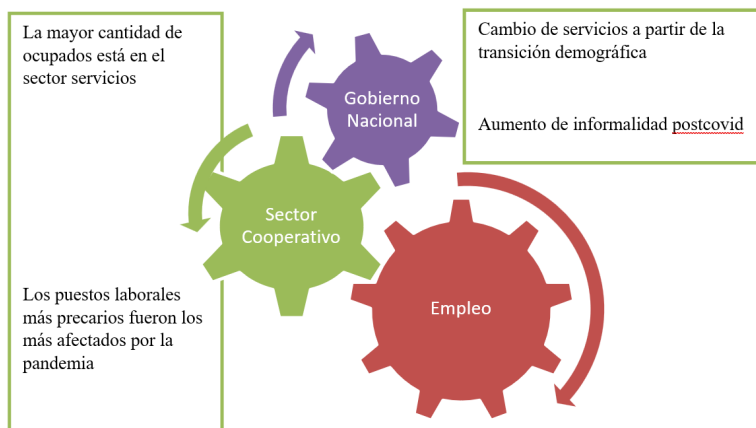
La mayor cantidad de ocupados está en el sector servicios

Los puestos laborales más precarios fueron los más afectados por la pandemia

Gobierno Nacional

Sector Cooperativo

Empleo

Cambio de servicios a partir de la transición demográfica

Aumento de informalidad postcovid